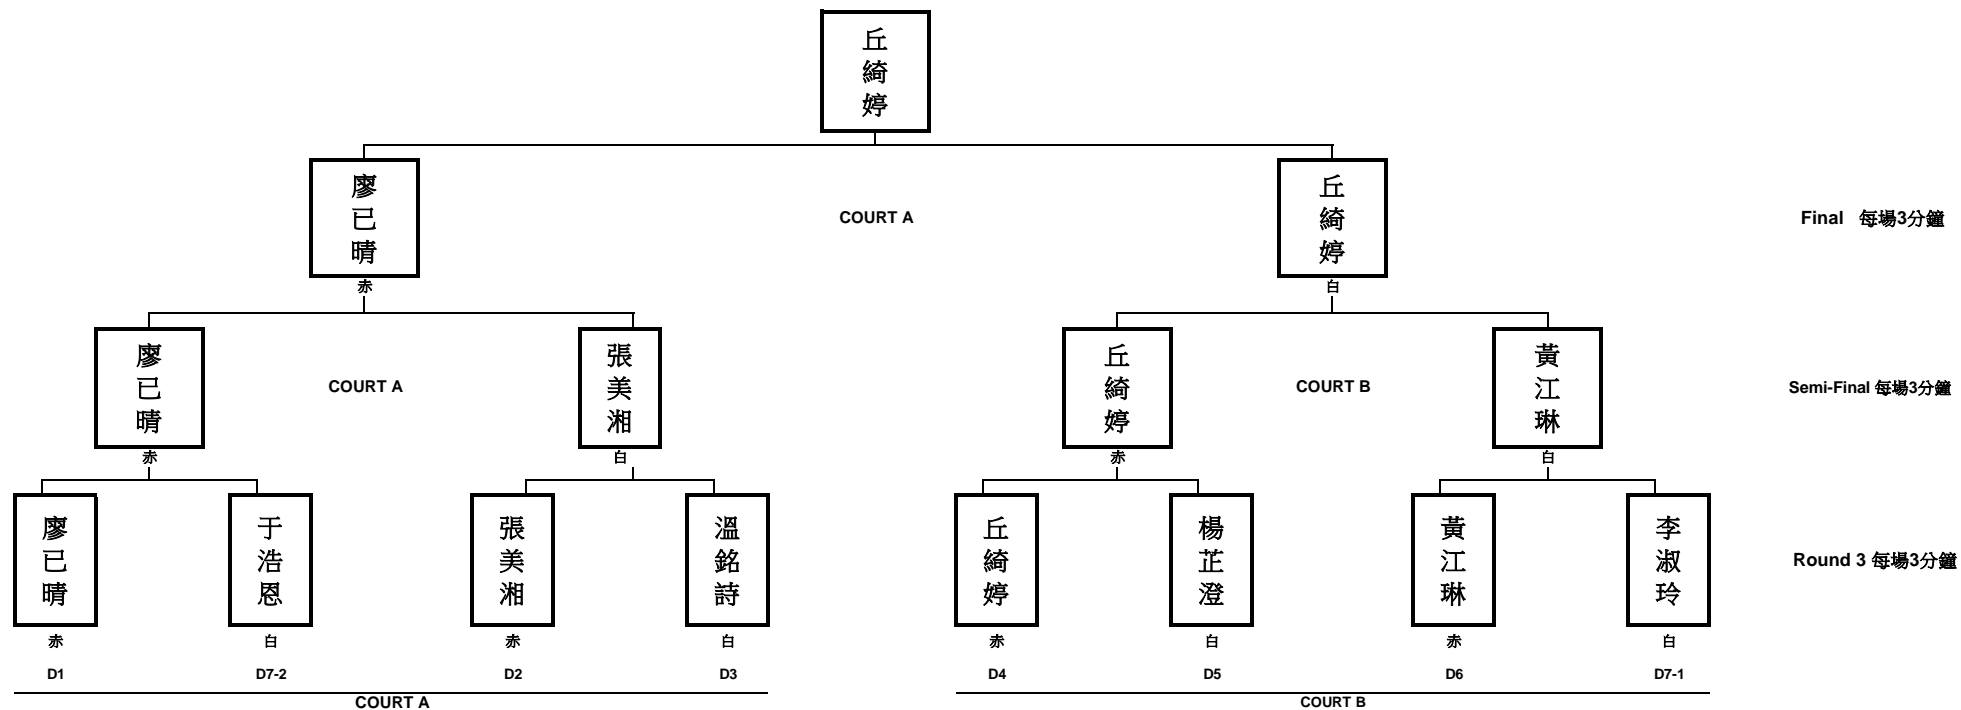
丘綺婷

廖已晴
赤

COURT A

丘綺婷
白

Final 每場3分鐘

廖已晴
赤

COURT A

張美湘
白

丘綺婷
赤

COURT B

黃江琳
白

Semi-Final 每場3分鐘

廖已晴
赤
D1

于浩恩
白
D7-2

張美湘
赤
D2

溫銘詩
白
D3

丘綺婷
赤
D4

楊芷澄
白
D5

黃江琳
赤
D6

李淑玲
白
D7-1

Round 3 每場3分鐘

COURT A

COURT B